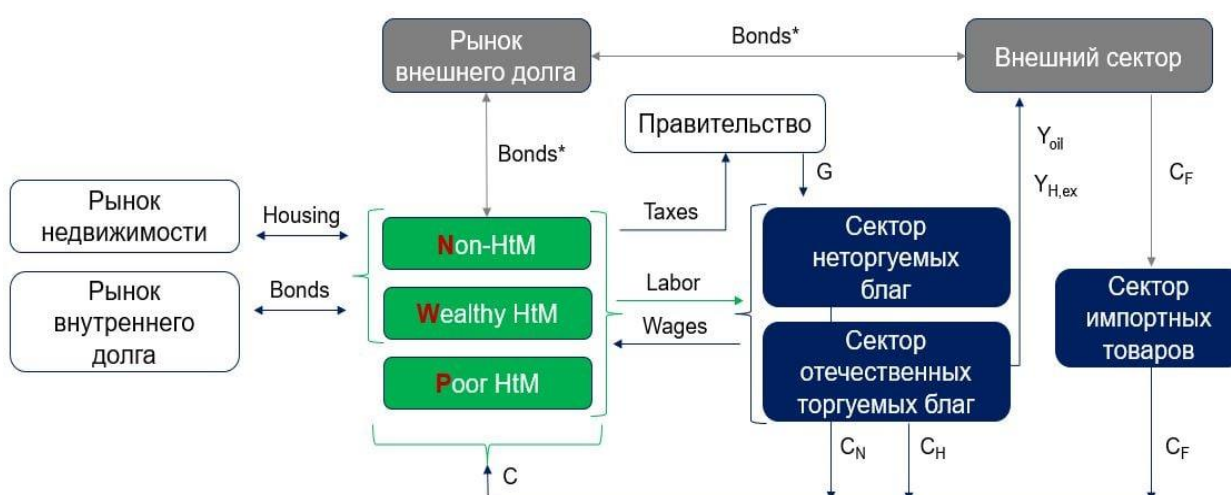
Рынок внешнего долга

Bonds*

Внешний сектор

Правительство

Bonds*

G

$Y_{oil}$

$Y_{H,ex}$

$C_F$

Рынок недвижимости

Housing

Non-HtM

Taxes

Сектор неторгуемых благ

Рынок внутреннего долга

Bonds

Wealthy HtM

Labor

Wages

Сектор импортных товаров

Сектор отечественных торгуемых благ

Poor HtM

$C_N$

$C_H$

$C_F$

C